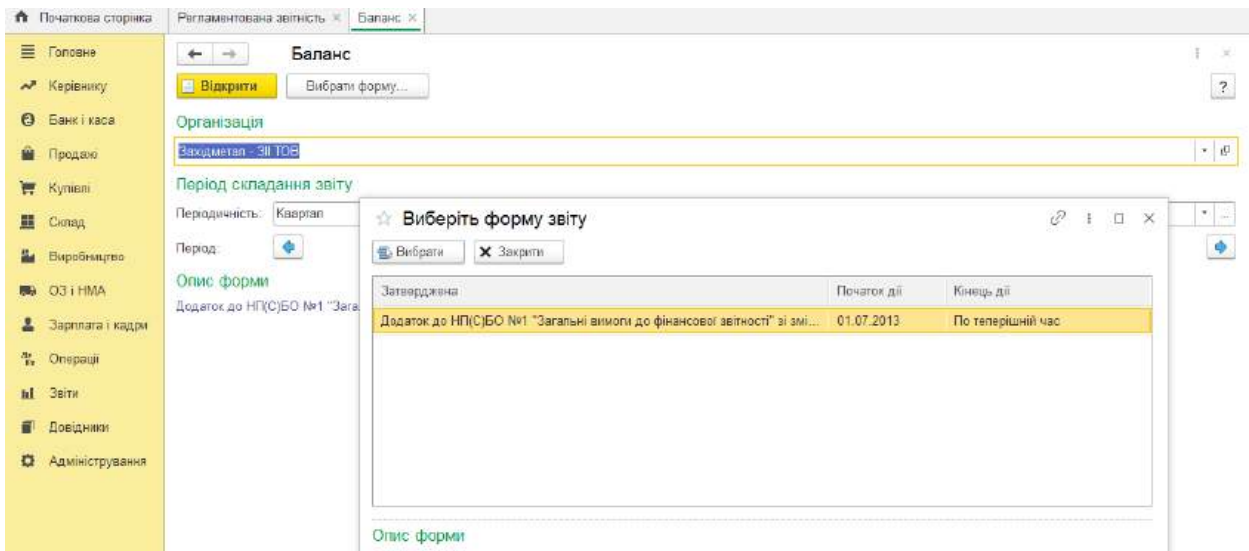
Початкова сторінка | Регламентована звітність × | Баланс ×

Головне
Керівнику
Банк і каса
Продаж
Покупки
Склад
Виробництво
ОЗ і НМА
Зарплата і кадри
Операції
Звіти
Довідники
Адміністрування

Баланс

Відкрити | Вибрати форму...

?

Організація

Заходметал - ЗП ТОВ

Період складання звіту

Періодичність: Квартал

Період:

Опис форми

Додаток до НП(С)БО №1 "Загал

Виберіть форму звіту

Вибрати | Закрити

| Затверджена | Початок дії | Кінець дії |
|---|---|---|
| Додаток до НП(С)БО №1 "Загальні вимоги до фінансової звітності" зі змі... | 01.07.2013 | По теперішній час |

Опис форми